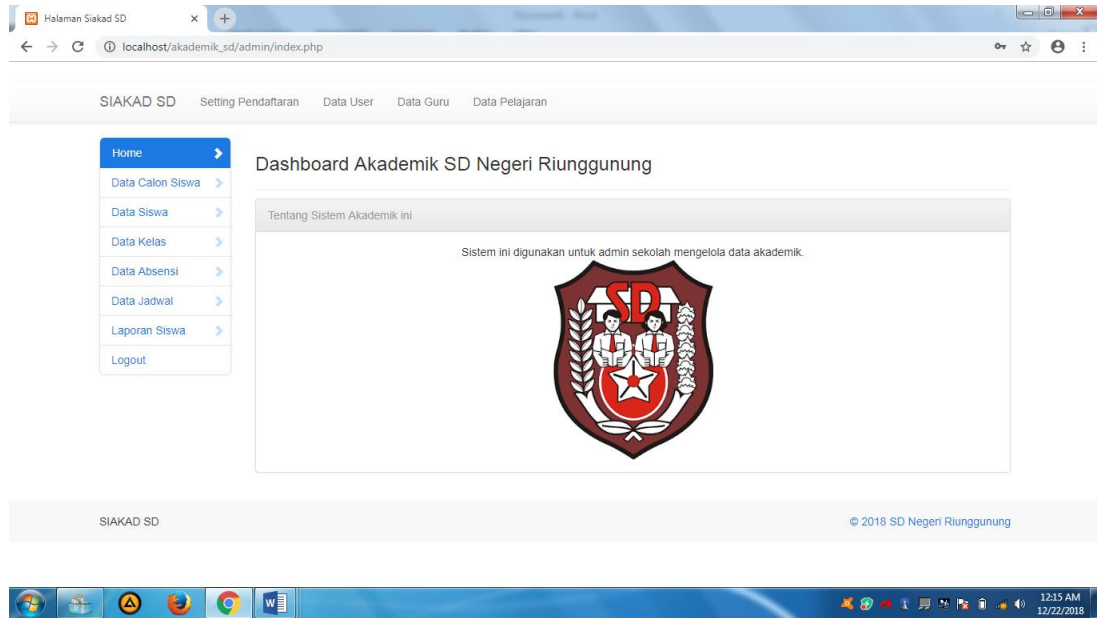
Halaman Siakad SD

localhost/akademik_sd/admin/index.php

SIAKAD SD Setting Pendaftaran Data User Data Guru Data Pelajaran

Home
Data Calon Siswa
Data Siswa
Data Kelas
Data Absensi
Data Jadwal
Laporan Siswa
Logout

Dashboard Akademik SD Negeri Riunggunung

Tentang Sistem Akademik ini

Sistem ini digunakan untuk admin sekolah mengelola data akademik.

SD

SIAKAD SD

© 2018 SD Negeri Riunggunung

12:15 AM
12/22/2018